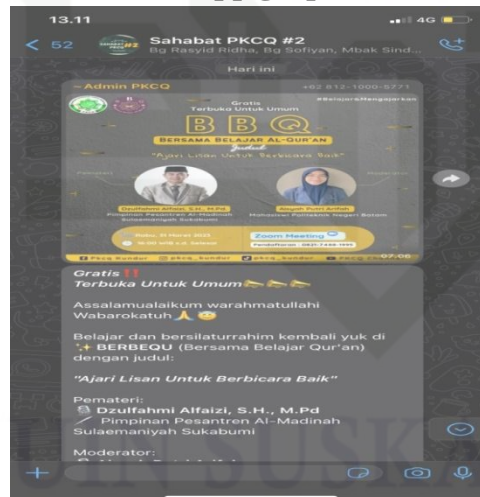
13.11

4G

< 52

Sahabat PKCQ #2

Bg Rasyid Ridha, Bg Sofiyan, Mbak Sind...

Hari ini

~ Admin PKCQ

+62 812-1000-5771

Gratis
Terbuka Untuk Umum

#BelajarMengajarkan

B B Q

BERSAMA BELAJAR AL-QUR'AN

"Ajari Lisan Untuk Berbicara Baik"

Dzulfahmi Alfaizi, S.H., M.Pd
Pimpinan Pesantren Al-Madinah Sulaemaniyah Sukabumi

Zoom Meeting

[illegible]

Gratis ‼️
Terbuka Untuk Umum

Assalamualaikum warahmatullahi Wabarokatuh 🙏

Belajar dan bersilaturrahim kembali yuk di ✨ BERBEQU (Bersama Belajar Qur'an) dengan judul:

"Ajari Lisan Untuk Berbicara Baik"

Pemateri:
Dzulfahmi Alfaizi, S.H., M.Pd
Pimpinan Pesantren Al-Madinah Sulaemaniyah Sukabumi

Moderator:
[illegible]

+